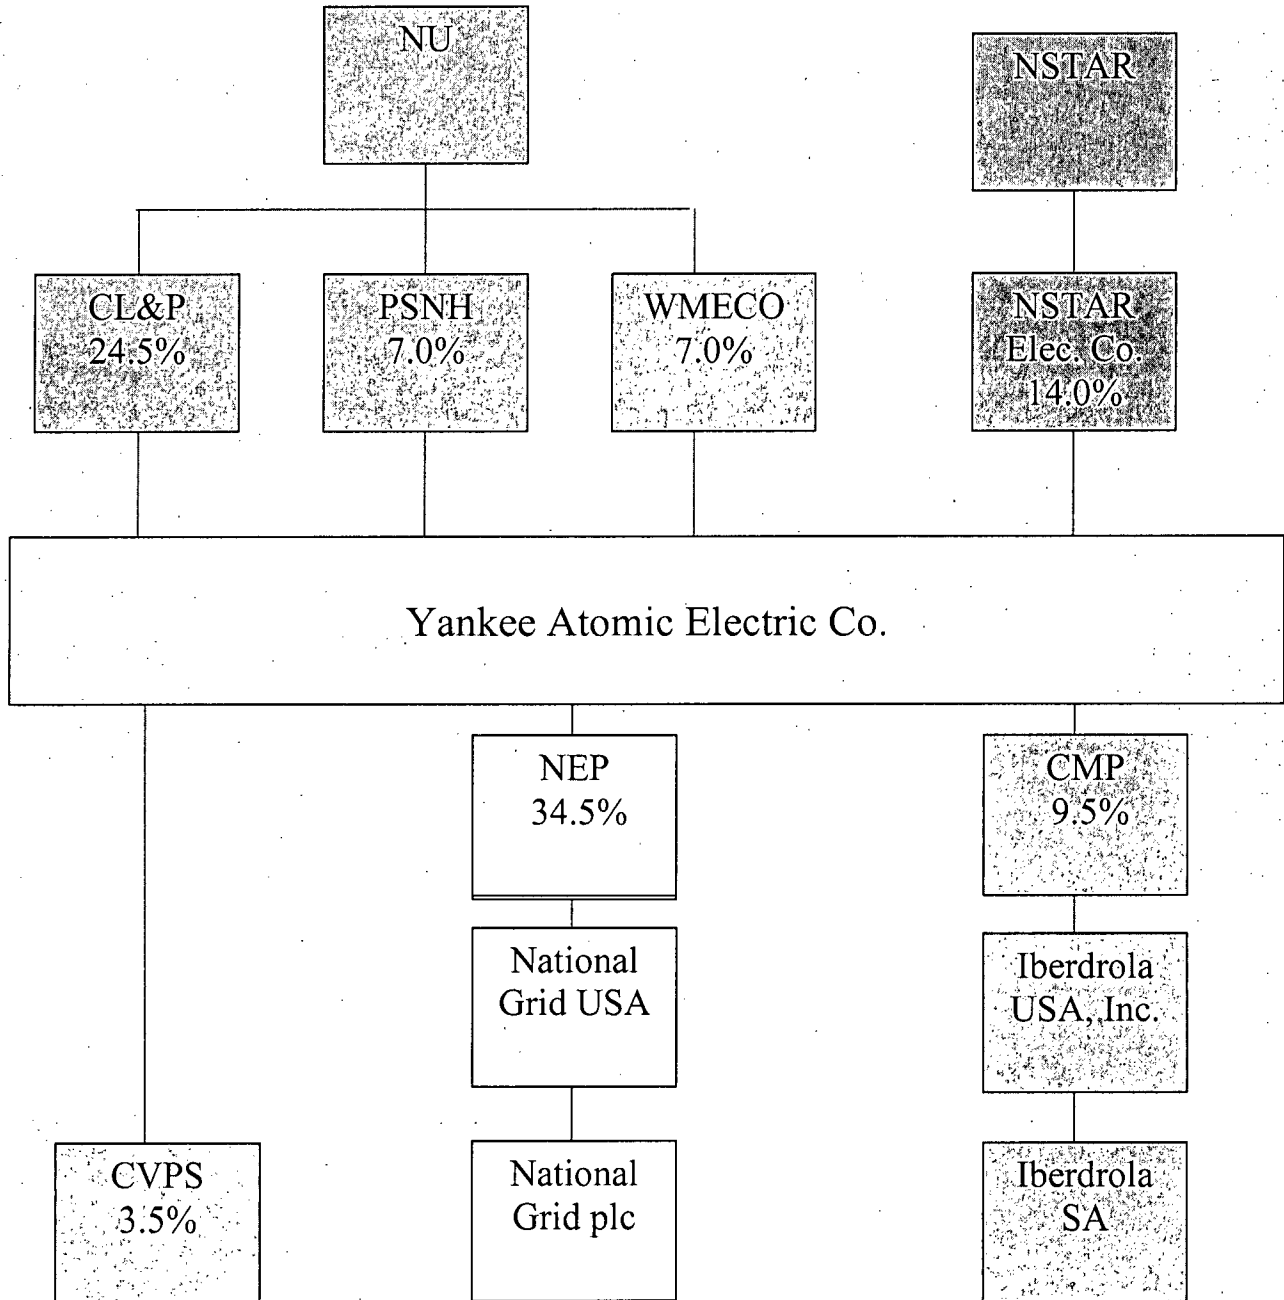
NU

NSTAR

CL&P
24.5%

PSNH
7.0%

WMECO
7.0%

NSTAR
Elec. Co.
14.0%

Yankee Atomic Electric Co.

NEP
34.5%

CMP
9.5%

National
Grid USA

Iberdrola
USA, Inc.

CVPS
3.5%

National
Grid plc

Iberdrola
SA